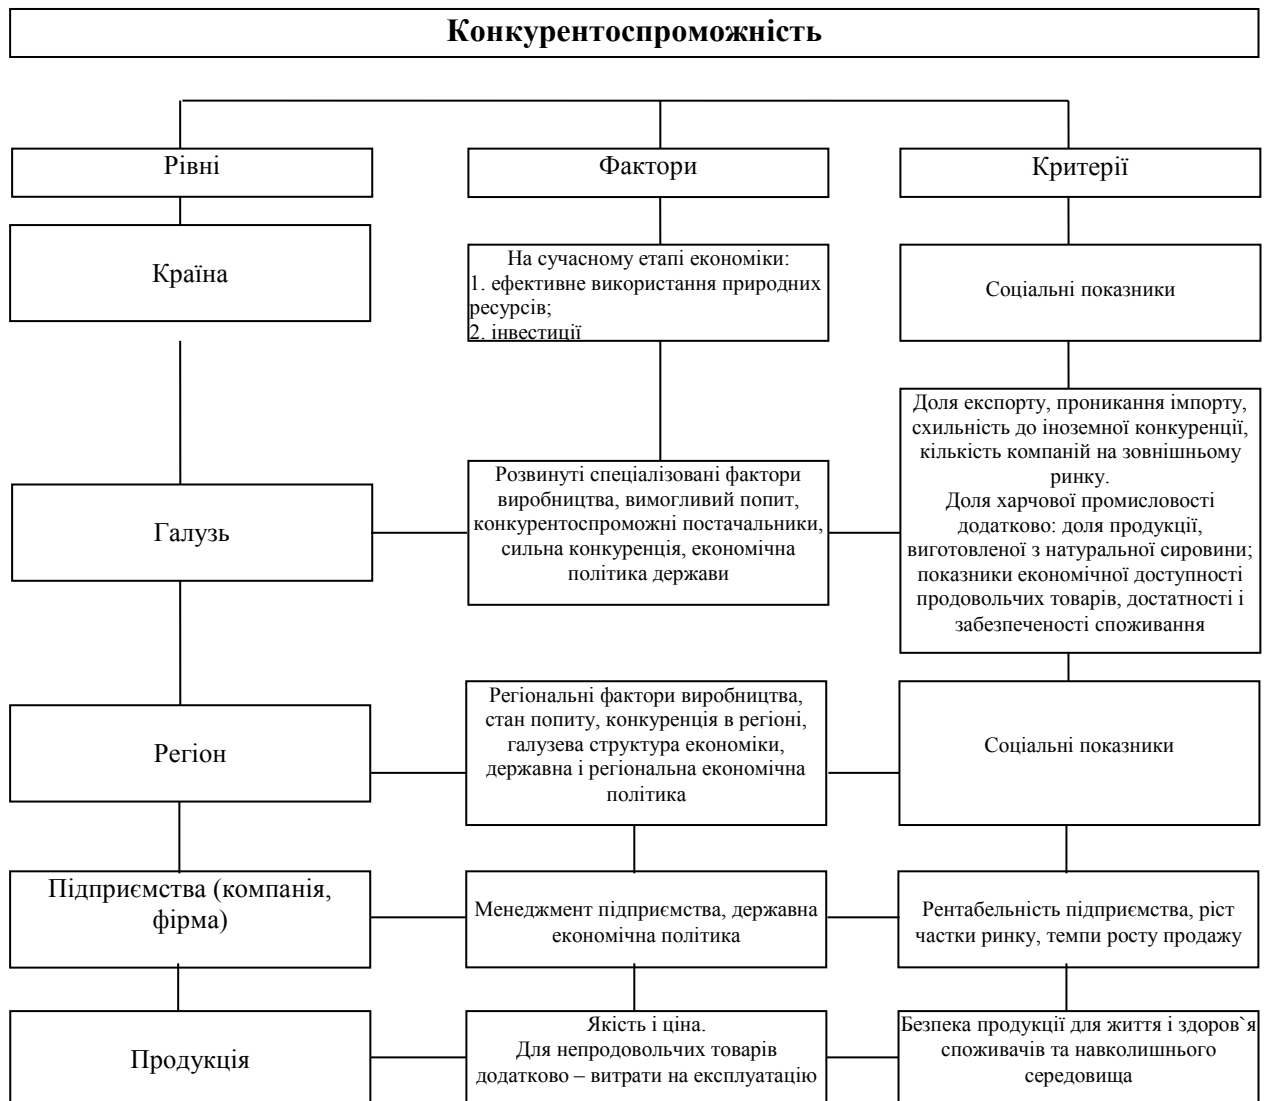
Конкурентоспроможність

Рівні

Фактори

Критерії

Країна

На сучасному етапі економіки:
1. ефективне використання природних ресурсів;
2. інвестиції

Соціальні показники

Галузь

Розвинуті спеціалізовані фактори виробництва, вимогливий попит, конкурентоспроможні постачальники, сильна конкуренція, економічна політика держави

Доля експорту, проникання імпорту, схильність до іноземної конкуренції, кількість компаній на зовнішньому ринку.
Доля харчової промисловості додатково: доля продукції, виготовленої з натуральної сировини; показники економічної доступності продовольчих товарів, достатності і забезпеченості споживання

Регіон

Регіональні фактори виробництва, стан попиту, конкуренція в регіоні, галузева структура економіки, державна і регіональна економічна політика

Соціальні показники

Підприємства (компанія, фірма)

Менеджмент підприємства, державна економічна політика

Рентабельність підприємства, ріст частки ринку, темпи росту продажу

Продукція

Якість і ціна.
Для непродовольчих товарів додатково – витрати на експлуатацію

Безпека продукції для життя і здоров`я споживачів та навколишнього середовища